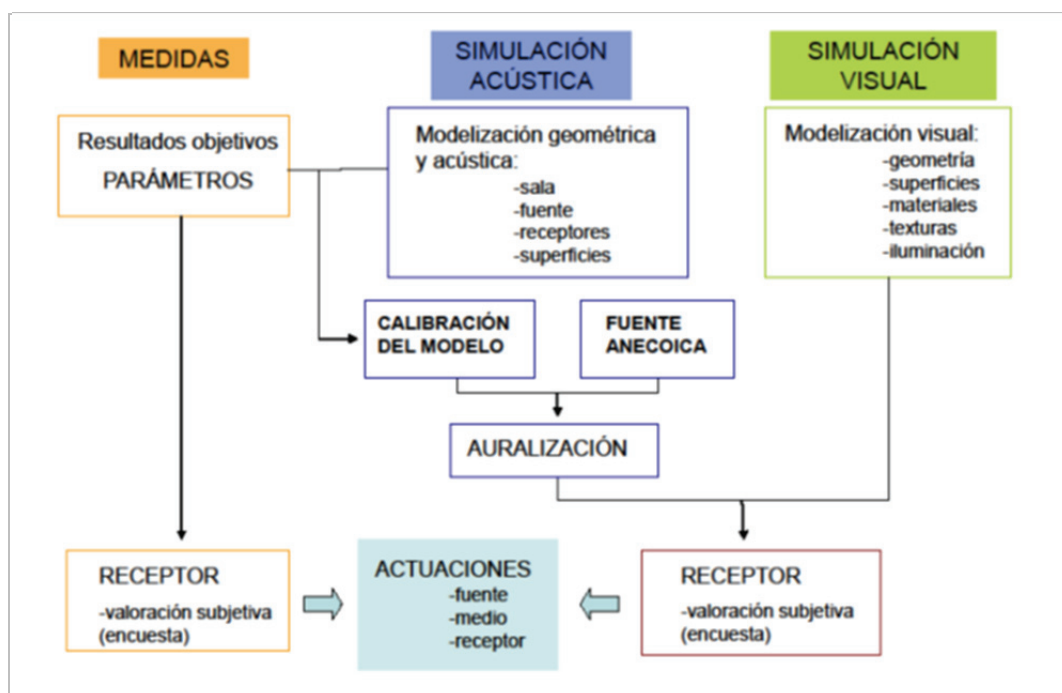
MEDIDAS

SIMULACIÓN ACÚSTICA

SIMULACIÓN VISUAL

Resultados objetivos
PARÁMETROS

Modelización geométrica y acústica:
-sala
-fuente
-receptores
-superficies

Modelización visual:
-geometría
-superficies
-materiales
-texturas
-iluminación

CALIBRACIÓN DEL MODELO

FUENTE ANECOICA

AURALIZACIÓN

RECEPTOR
-valoración subjetiva (encuesta)

ACTUACIONES
-fuente
-medio
-receptor

RECEPTOR
-valoración subjetiva (encuesta)